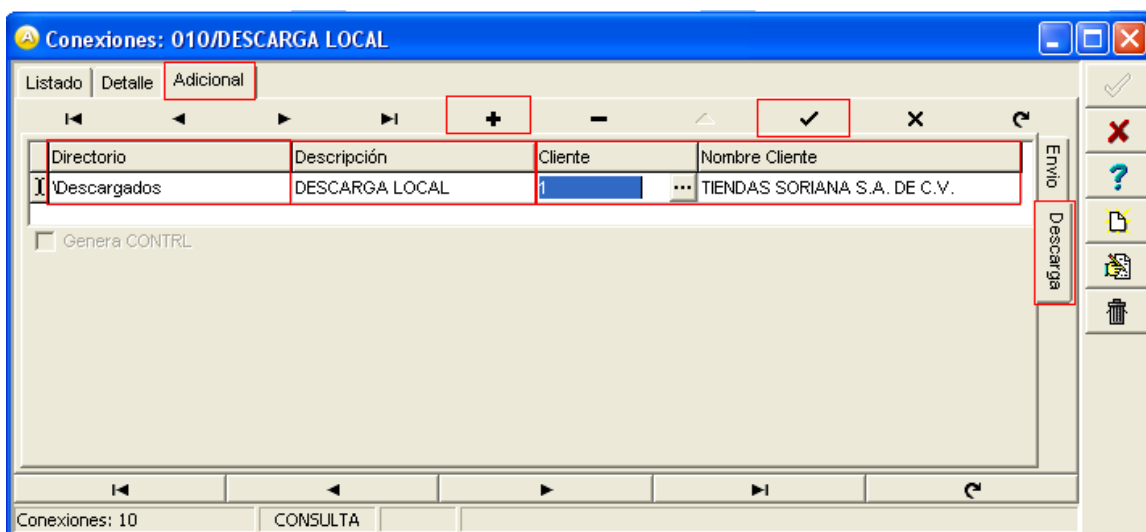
Conexiones: 010/DESCARGA LOCAL

Listado | Detalle | Adicional

| Directorio | Descripción | Cliente | Nombre Cliente |
|---|---|---|---|
| \Descargados | DESCARGA LOCAL | 1 | TIENDAS SORIANA S.A. DE C.V. |

Genera CONTRL

Envio

Descarga

Conexiones: 10 | CONSULTA